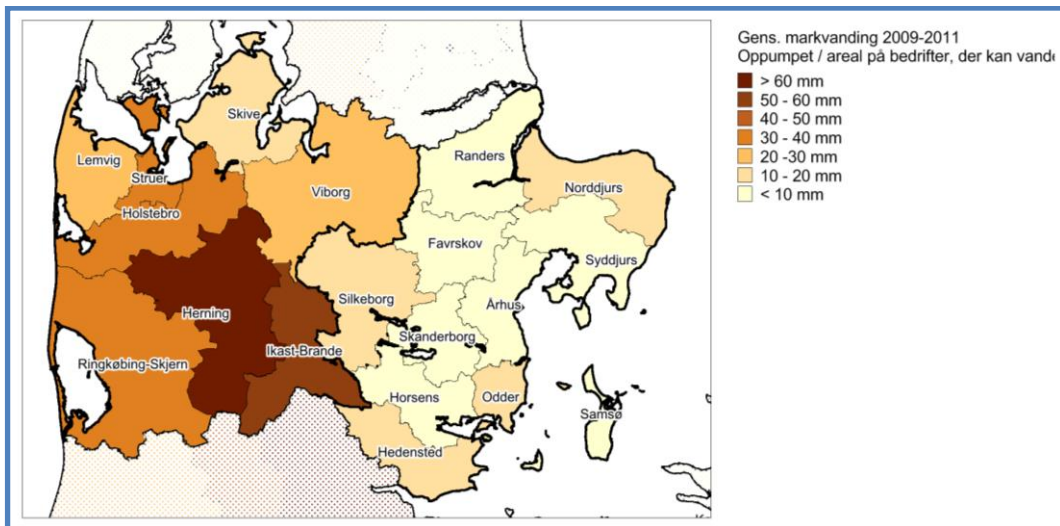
Gens. markvanding 2009-2011
Oppumpet / areal på bedrifter, der kan vand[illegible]

> 60 mm
50 - 60 mm
40 - 50 mm
30 - 40 mm
20 -30 mm
10 - 20 mm
< 10 mm

Skive
Lemvig
Struer
Holstebro
Viborg
Randers
Norddjurs
Favrskov
Syddjurs
Silkeborg
Århus
Herning
Skanderborg
Ikast-Brande
Ringkøbing-Skjern
Horsens
Odder
Samsø
Hedensted